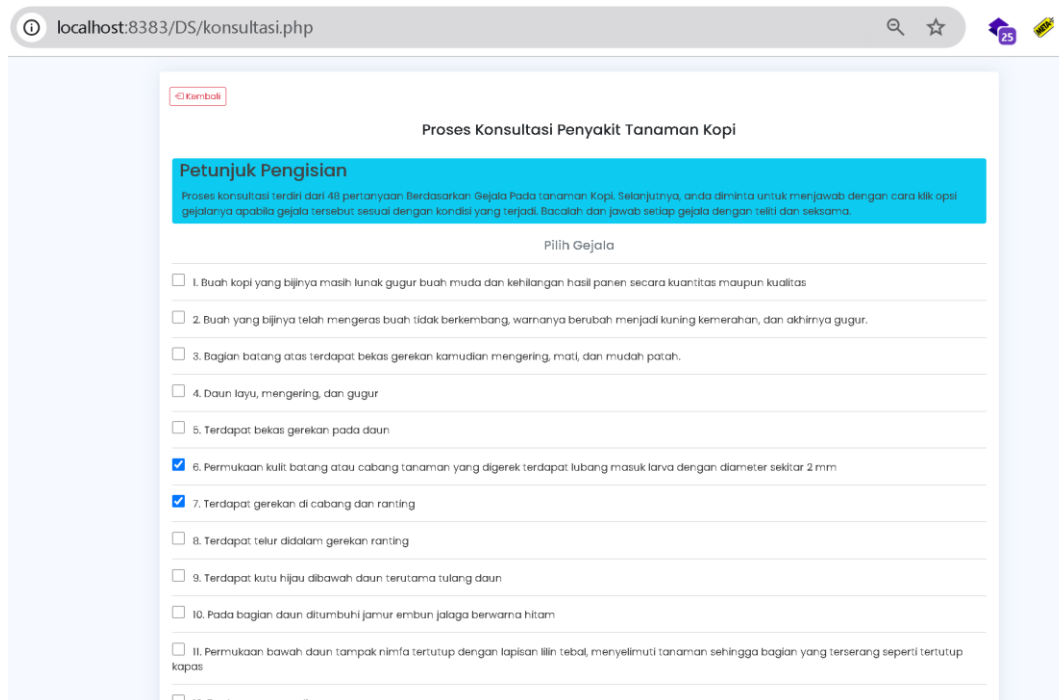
localhost:8383/DS/konsultasi.php

25

Kembali

Proses Konsultasi Penyakit Tanaman Kopi

Petunjuk Pengisian

Proses konsultasi terdiri dari 48 pertanyaan Berdasarkan Gejala Pada tanaman Kopi. Selanjutnya, anda diminta untuk menjawab dengan cara klik opsi gejalanya apabila gejala tersebut sesuai dengan kondisi yang terjadi. Bacalah dan jawab setiap gejala dengan teliti dan seksama.

Pilih Gejala

1. Buah kopi yang bijinya masih lunak gugur buah muda dan kehilangan hasil panen secara kuantitas maupun kualitas

2. Buah yang bijinya telah mengeras buah tidak berkembang, warnanya berubah menjadi kuning kemerahan, dan akhirnya gugur.

3. Bagian batang atas terdapat bekas gerekan kamudian mengering, mati, dan mudah patah.

4. Daun layu, mengering, dan gugur

5. Terdapat bekas gerekan pada daun

6. Permukaan kulit batang atau cabang tanaman yang digerek terdapat lubang masuk larva dengan diameter sekitar 2 mm

7. Terdapat gerekan di cabang dan ranting

8. Terdapat telur didalam gerekan ranting

9. Terdapat kutu hijau dibawah daun terutama tulang daun

10. Pada bagian daun ditumbuhi jamur embun jelaga berwarna hitam

11. Permukaan bawah daun tampak nimfa tertutup dengan lapisan lilin tebal, menyelimuti tanaman sehingga bagian yang terserang seperti tertutup kapas

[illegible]